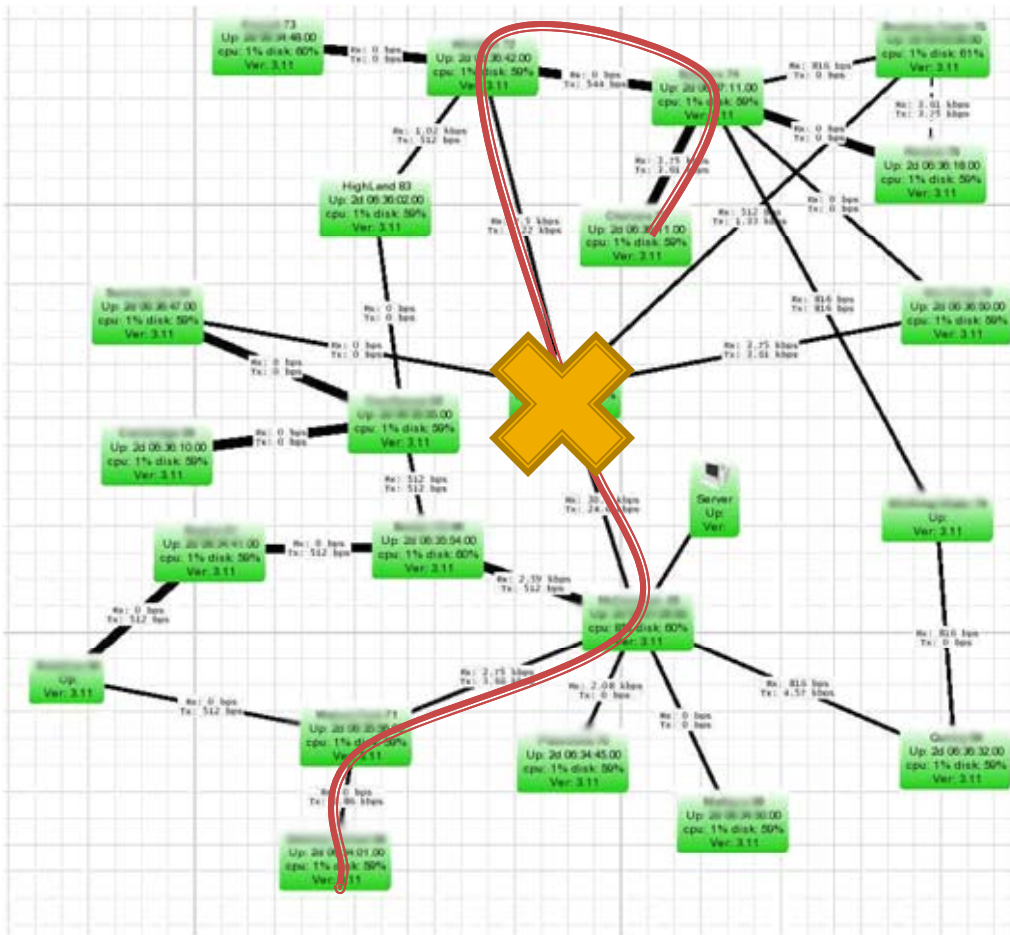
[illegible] 73
Up: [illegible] 48.00
cpu: 1% disk: 60%
Ver: 3.11

Rx: 0 bps
Tx: 0 bps

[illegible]
Up: 2d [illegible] 36:42.00
cpu: 1% disk: 59%
Ver: 3.11

Rx: 0 bps
Tx: 544 bps

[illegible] 74
Up: 2d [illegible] 7:11.00
cpu: 1% disk: 59%
Ver: 3.11

Rx: 816 bps
Tx: 0 bps

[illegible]
Up: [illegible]
cpu: 1% disk: 61%
Ver: 3.11

Rx: 3.01 kbps
Tx: 3.75 kbps

Rx: 0 bps
Tx: 0 bps

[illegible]
Up: 2d 06:36:18.00
cpu: 1% disk: 59%
Ver: 3.11

Rx: 1.02 kbps
Tx: 512 bps

HighLand 83
Up: 2d 06:36:02.00
cpu: 1% disk: 59%
Ver: 3.11

Rx: 3.75 kbps
Tx: 3.01 kbps

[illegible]
Up: 2d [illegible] 1.00
cpu: 1% disk: 59%
Ver: 3.11

Rx: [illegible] kbps
Tx: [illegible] 22 kbps

Rx: 512 bps
Tx: 1.03 kbps

Rx: 0 bps
Tx: 0 bps

Rx: 816 bps
Tx: 816 bps

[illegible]
Up: 2d 06:36:47.00
cpu: 1% disk: 59%
Ver: 3.11

Rx: 0 bps
Tx: 0 bps

Rx: 0 bps
Tx: 0 bps

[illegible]
Up: 2d 06:36:50.00
cpu: 1% disk: 59%
Ver: 3.11

Rx: 3.75 kbps
Tx: 3.01 kbps

Rx: 0 bps
Tx: 0 bps

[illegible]
Up: 2d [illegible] .00
cpu: 1% disk: 59%
Ver: 3.11

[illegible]
Up: 2d 06:36:10.00
cpu: 1% disk: 59%
Ver: 3.11

Rx: 0 bps
Tx: 0 bps

Rx: 512 bps
Tx: 512 bps

Server
Up:
Ver:

Rx: 30 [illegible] kbps
Tx: 24 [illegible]

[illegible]
Up:
Ver: 3.11

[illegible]
Up: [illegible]
cpu: 1% disk: 59%
Ver: 3.11

Rx: 0 bps
Tx: 512 bps

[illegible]
Up: 2d 06:35:54.00
cpu: 1% disk: 60%
Ver: 3.11

Rx: 2.39 kbps
Tx: 512 bps

Rx: 0 bps
Tx: 512 bps

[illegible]
Up: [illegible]
cpu: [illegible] 60%
Ver: 3.11

Rx: 816 bps
Tx: 0 bps

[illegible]
Up:
Ver: 3.11

Rx: 0 bps
Tx: 512 bps

Rx: 2.75 kbps
Tx: 3.66 kbps

Rx: 2.08 kbps
Tx: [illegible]

Rx: 0 bps
Tx: 0 bps

Rx: 816 bps
Tx: 4.57 kbps

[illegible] 71
Up: 2d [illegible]
cpu: 1% disk: 59%
Ver: 3.11

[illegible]
Up: 2d 06:34:45.00
cpu: 1% disk: 59%
Ver: 3.11

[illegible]
Up: 2d 06:36:32.00
cpu: 1% disk: 59%
Ver: 3.11

Rx: 0 bps
Tx: 96 kbps

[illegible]
Up: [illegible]
cpu: 1% disk: 59%
Ver: 3.11

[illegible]
Up: 2d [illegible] 01.00
cpu: 1% disk: 59%
Ver: 3.11